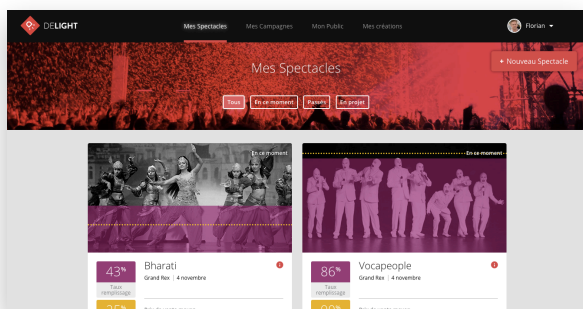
DELIGHT

Mes Spectacles Mes Campagnes Mon Public Mes créations

Florian

+ Nouveau Spectacle

Mes Spectacles

Tous En ce moment Passés En projet

En ce moment

43%
Taux remplissage

Bharati
Grand Rex | 4 novembre

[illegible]

En ce moment

86%
Taux remplissage

Vocapeople
Grand Rex | 4 novembre

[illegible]